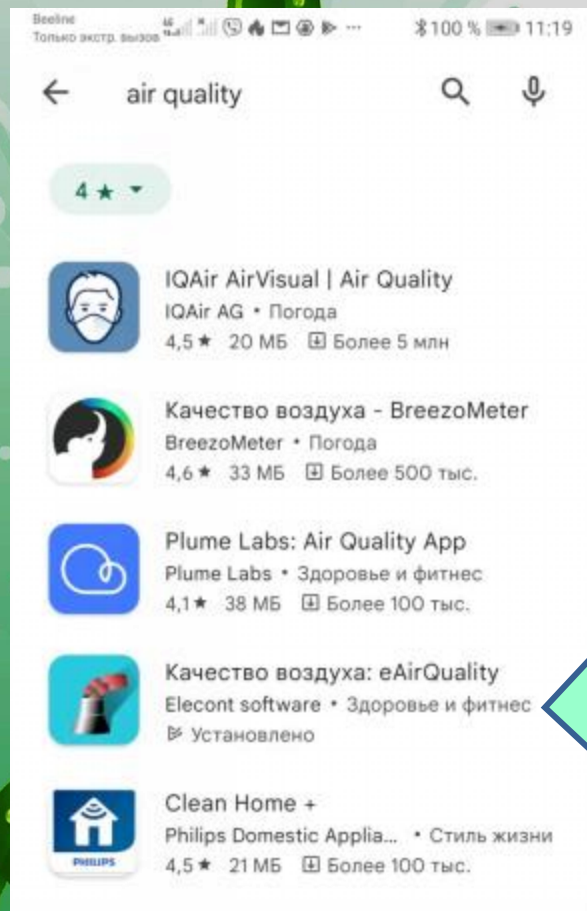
Beeline
Только экстр. вызов
100 % 11:19

air quality

4 ★

IQAir AirVisual | Air Quality
IQAir AG • Погода
4,5 ★ 20 МБ Более 5 млн

Качество воздуха - BreezoMeter
BreezoMeter • Погода
4,6 ★ 33 МБ Более 500 тыс.

Plume Labs: Air Quality App
Plume Labs • Здоровье и фитнес
4,1 ★ 38 МБ Более 100 тыс.

Качество воздуха: eAirQuality
Elecont software • Здоровье и фитнес
Установлено

Clean Home +
Philips Domestic Applia... • Стиль жизни
4,5 ★ 21 МБ Более 100 тыс.

PHILIPS